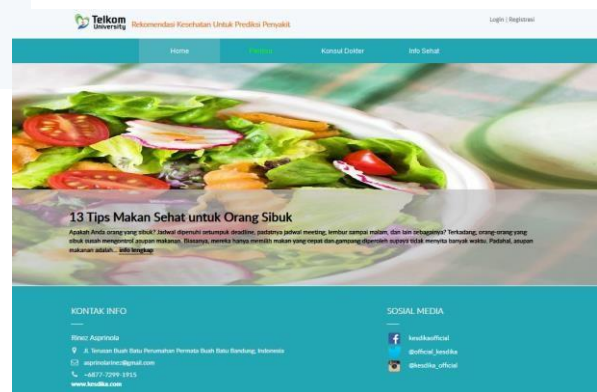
Telkom University Rekomendasi Kesehatan Untuk Prediksi Penyakit

Login | Registrasi

Home Forum Konsul Dokter Info Sehat

13 Tips Makan Sehat untuk Orang Sibuk

Apakah Anda orang yang sibuk? Jadwal dipenuhi setumpuk deadline, padatnya jadwal meeting, lembur sampai malam, dan lain sebagainya? Terkadang, orang-orang yang sibuk susah mengontrol asupan makanan. Biasanya, mereka hanya memilih makan yang cepat dan gampang diperoleh supaya tidak menyita banyak waktu. Padahal, asupan makanan adalah... Info lengkap

KONTAK INFO

Rinez Asprinola

Jl. Tenaran Buah Batu Perumahan Permata Buah Batu Bandung, Indonesia

asprinolarinez@gmail.com

+6877-7299-1915

www.kesdika.com

SOSIAL MEDIA

kesdikaofficial

@official_kesdika

@kesdika_official